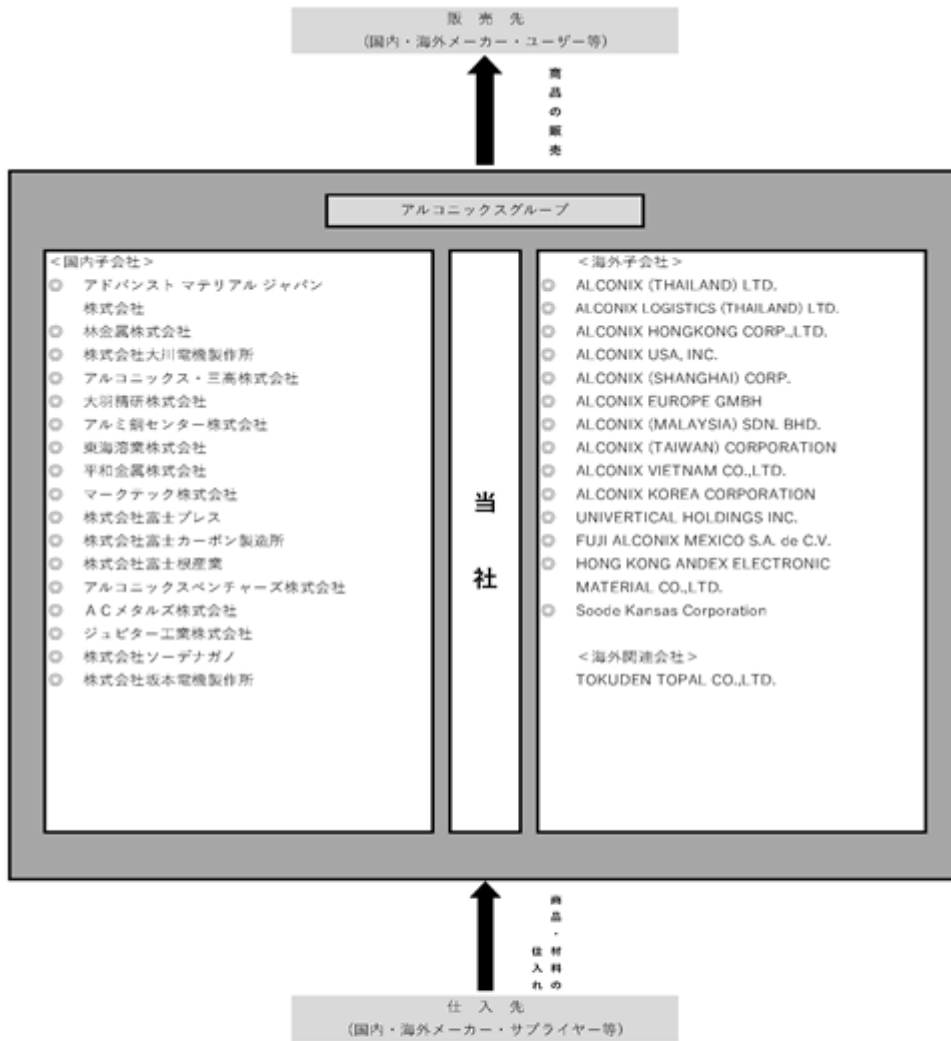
販 売 先
(国内・海外メーカー・ユーザー等)

商品の販売

アルコニックスグループ

<国内子会社>
◎ アドバンスト マテリアル ジャパン株式会社
◎ 林金属株式会社
◎ 株式会社大川電機製作所
◎ アルコニックス・三高株式会社
◎ 大羽精研株式会社
◎ アルミ銅センター株式会社
◎ 東海溶業株式会社
◎ 平和金属株式会社
◎ マークテック株式会社
◎ 株式会社富士プレス
◎ 株式会社富士カーボン製造所
◎ 株式会社富士根産業
◎ アルコニックスベンチャーズ株式会社
◎ ACメタルズ株式会社
◎ ジュピター工業株式会社
◎ 株式会社ソーデナガノ
◎ 株式会社坂本電機製作所

当
社

<海外子会社>
◎ ALCONIX (THAILAND) LTD.
◎ ALCONIX LOGISTICS (THAILAND) LTD.
◎ ALCONIX HONGKONG CORP.,LTD.
◎ ALCONIX USA, INC.
◎ ALCONIX (SHANGHAI) CORP.
◎ ALCONIX EUROPE GMBH
◎ ALCONIX (MALAYSIA) SDN. BHD.
◎ ALCONIX (TAIWAN) CORPORATION
◎ ALCONIX VIETNAM CO.,LTD.
◎ ALCONIX KOREA CORPORATION
◎ UNIVERTICAL HOLDINGS INC.
◎ FUJI ALCONIX MEXICO S.A. de C.V.
◎ HONG KONG ANDEX ELECTRONIC MATERIAL CO.,LTD.
◎ Soode Kansas Corporation

<海外関連会社>
TOKUDEN TOPAL CO.,LTD.

商品・材料の仕入れ

仕 入 先
(国内・海外メーカー・サプライヤー等)